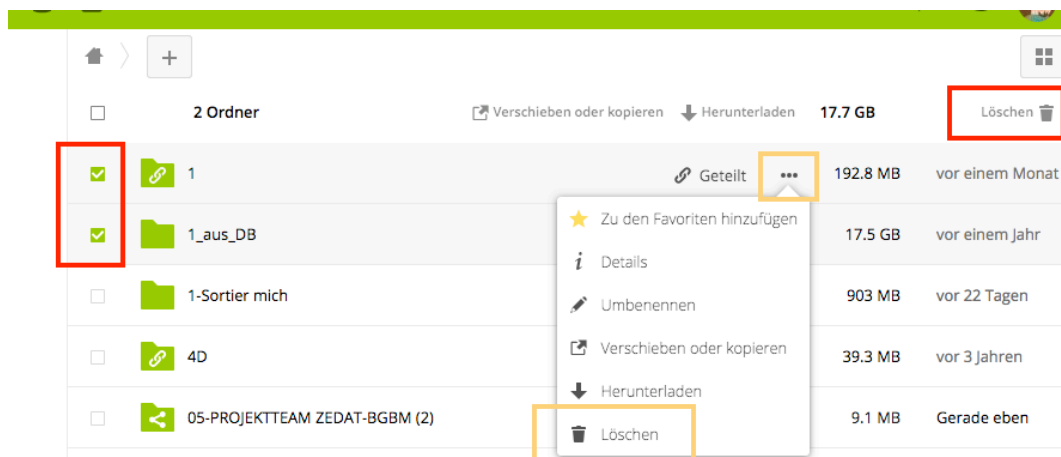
+

2 Ordner Verschieben oder kopieren Herunterladen 17.7 GB Löschen

1 Geteilt ••• 192.8 MB vor einem Monat

1_aus_DB 17.5 GB vor einem Jahr

1-Sortier mich 903 MB vor 22 Tagen

4D 39.3 MB vor 3 Jahren

05-PROJEKTTEAM ZEDAT-BGBM (2) 9.1 MB Gerade eben

Zu den Favoriten hinzufügen
Details
Umbenennen
Verschieben oder kopieren
Herunterladen
Löschen